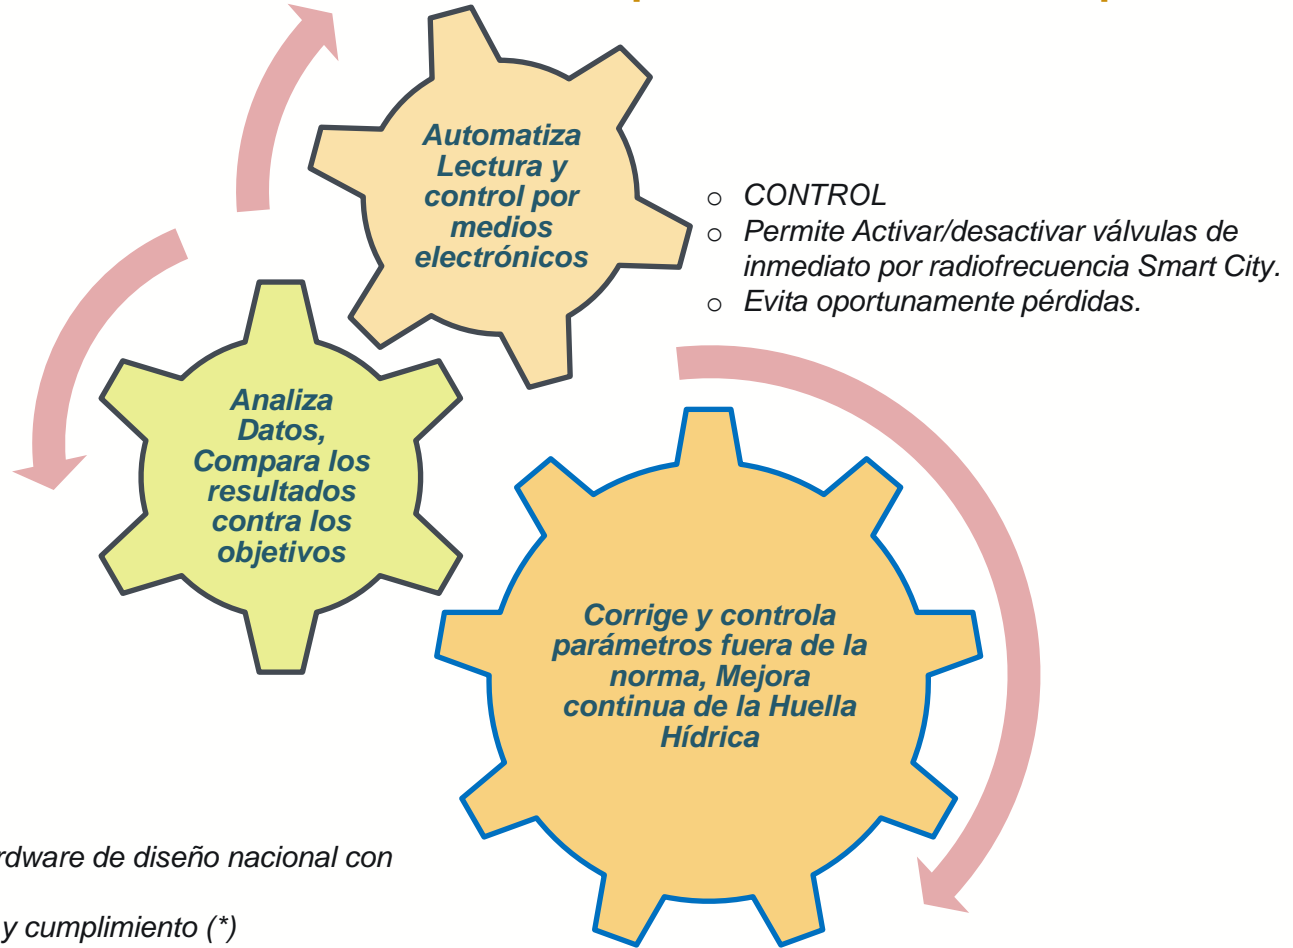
Automatiza Lectura y control por medios electrónicos

o CONTROL
o Permite Activar/desactivar válvulas de inmediato por radiofrecuencia Smart City.
o Evita oportunamente pérdidas.

Analiza Datos, Compara los resultados contra los objetivos

Corrige y controla parámetros fuera de la norma, Mejora continua de la Huella Hídrica

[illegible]rdware de diseño nacional con

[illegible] y cumplimiento (*)